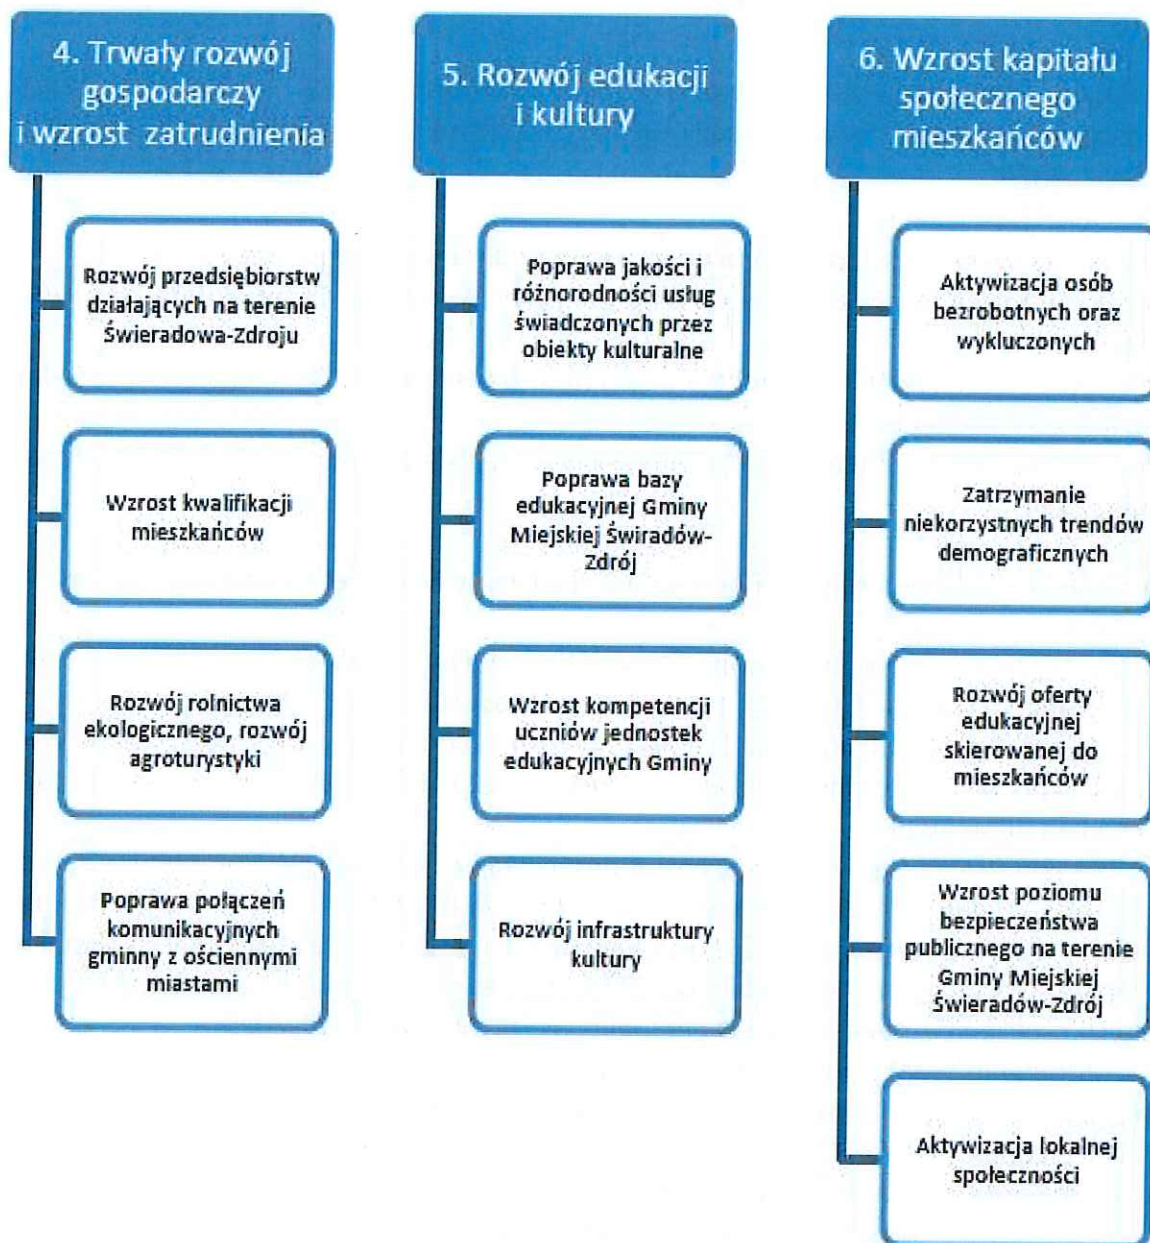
4. Trwały rozwój gospodarczy i wzrost zatrudnienia

Rozwój przedsiębiorstw działających na terenie Świeradowa-Zdroju

Wzrost kwalifikacji mieszkańców

Rozwój rolnictwa ekologicznego, rozwój agroturystyki

Poprawa połączeń komunikacyjnych gminny z ościennymi miastami

5. Rozwój edukacji i kultury

Poprawa jakości i różnorodności usług świadczonych przez obiekty kulturalne

Poprawa bazy edukacyjnej Gminy Miejskiej Świradów-Zdrój

Wzrost kompetencji uczniów jednostek edukacyjnych Gminy

Rozwój infrastruktury kultury

6. Wzrost kapitału społecznego mieszkańców

Aktywizacja osób bezrobotnych oraz wykluczonych

Zatrzymanie niekorzystnych trendów demograficznych

Rozwój oferty edukacyjnej skierowanej do mieszkańców

Wzrost poziomu bezpieczeństwa publicznego na terenie Gminy Miejskiej Świeradów-Zdrój

Aktywizacja lokalnej społeczności